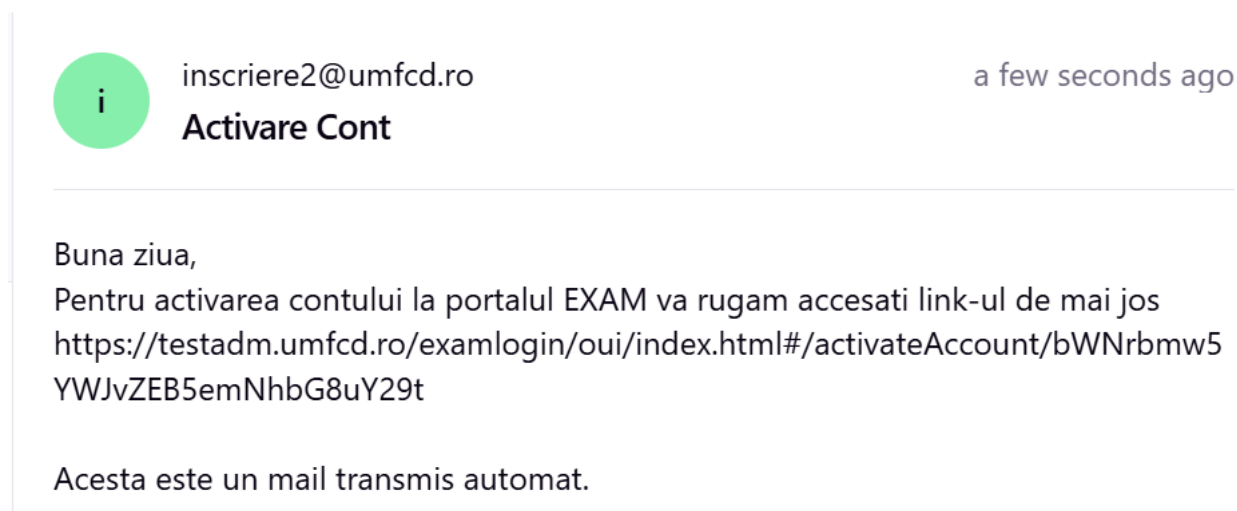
i

inscriere2@umfcd.ro

a few seconds ago

Activare Cont

Buna ziua,
Pentru activarea contului la portalul EXAM va rugam accesati link-ul de mai jos
https://testadm.umfcd.ro/examlogin/oui/index.html#/activateAccount/bWNrbmw5YWJvZEB5emNhbG8uY29t

Acesta este un mail transmis automat.